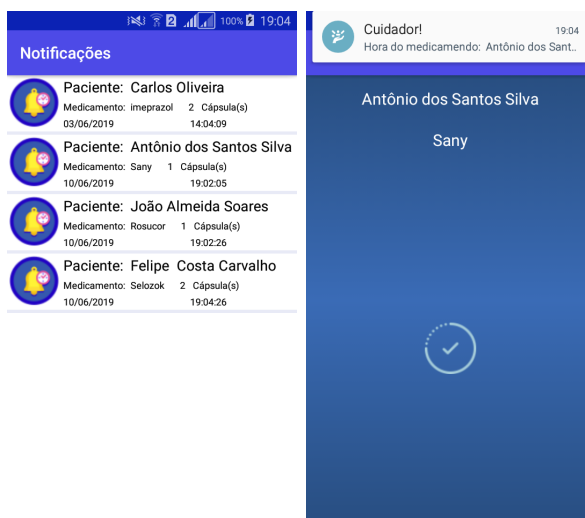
2 100% 2 19:04

Notificações

Paciente: Carlos Oliveira
Medicamento: imeprazol 2 Cápsula(s)
03/06/2019 14:04:09

Paciente: Antônio dos Santos Silva
Medicamento: Sany 1 Cápsula(s)
10/06/2019 19:02:05

Paciente: João Almeida Soares
Medicamento: Rosucor 1 Cápsula(s)
10/06/2019 19:02:26

Paciente: Felipe Costa Carvalho
Medicamento: Selozok 2 Cápsula(s)
10/06/2019 19:04:26

Cuidador! 19:04
Hora do medicamendo: Antônio dos Sant..

Antônio dos Santos Silva

Sany